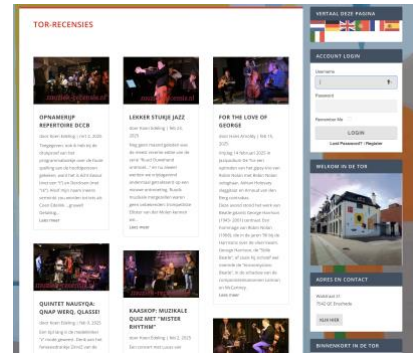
TOR-RECENSIES

OPNAMERIJP REPERTOIRE DCCB

Door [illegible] | Feb 2, 2025

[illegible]

Lees meer

LEKKER STUKJE JAZZ

Door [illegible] | Feb 2, 2025

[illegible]

Lees meer

FOR THE LOVE OF GEORGE

Door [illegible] | Feb 2, 2025

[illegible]

Lees meer

QUINTET NAUSYQA: QNAP WERQ, QLASSE!

Door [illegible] | Feb 2, 2025

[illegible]

KAASKOP: MUZIKALE QUIZ MET "MISTER RHYTHM"

Door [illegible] | Feb 2, 2025

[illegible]

VERTAAL DEZE PAGINA

ACCOUNT LOGIN

Username

Password

Remember Me

LOGIN

Lost Password? / Register

WELKOM IN DE TOR

ADRES EN CONTACT

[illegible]

BINNENKORT IN DE TOR